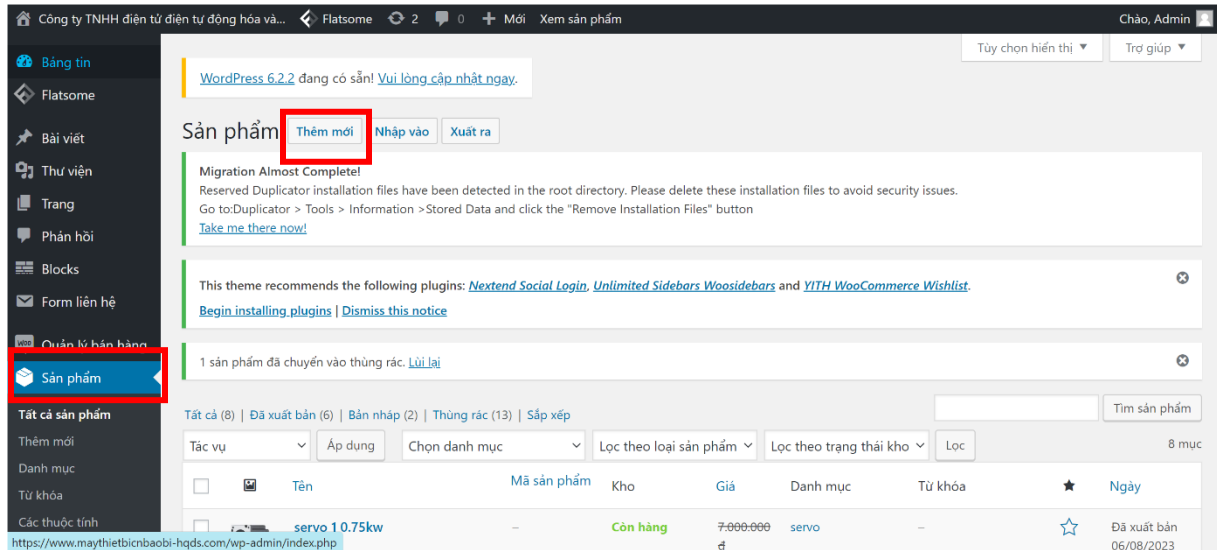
Công ty TNHH điện tử điện tự động hóa và... Flatsome 2 0 Mới Xem sản phẩm Chào, Admin

Bảng tin
Flatsome
Bài viết
Thư viện
Trang
Phản hồi
Blocks
Form liên hệ
Quản lý bán hàng
Sản phẩm
Tất cả sản phẩm
Thêm mới
Danh mục
Từ khóa
Các thuộc tính

Tùy chọn hiển thị ▼ Trợ giúp ▼

WordPress 6.2.2 đang có sẵn! Vui lòng cập nhật ngay.

Sản phẩm Thêm mới Nhập vào Xuất ra

Migration Almost Complete!
Reserved Duplicator installation files have been detected in the root directory. Please delete these installation files to avoid security issues.
Go to:Duplicator > Tools > Information >Stored Data and click the "Remove Installation Files" button
Take me there now!

This theme recommends the following plugins: Nextend Social Login, Unlimited Sidebars Woosidebars and YITH WooCommerce Wishlist.
Begin installing plugins | Dismiss this notice

1 sản phẩm đã chuyển vào thùng rác. Lùi lại

Tất cả (8) | Đã xuất bản (6) | Bản nháp (2) | Thùng rác (13) | Sắp xếp

Tìm sản phẩm

Tác vụ Áp dụng Chọn danh mục Lọc theo loại sản phẩm Lọc theo trạng thái kho Lọc 8 mục

| | | Tên | Mã sản phẩm | Kho | Giá | Danh mục | Từ khóa | ★ | Ngày |
|---|---|---|---|---|---|---|---|---|---|
| | | servo 1 0.75kw | – | Còn hàng | 7.000.000 ₫ | servo | – | ☆ | Đã xuất bản 06/08/2023 |

https://www.maythietbicnbaobi-hqds.com/wp-admin/index.php